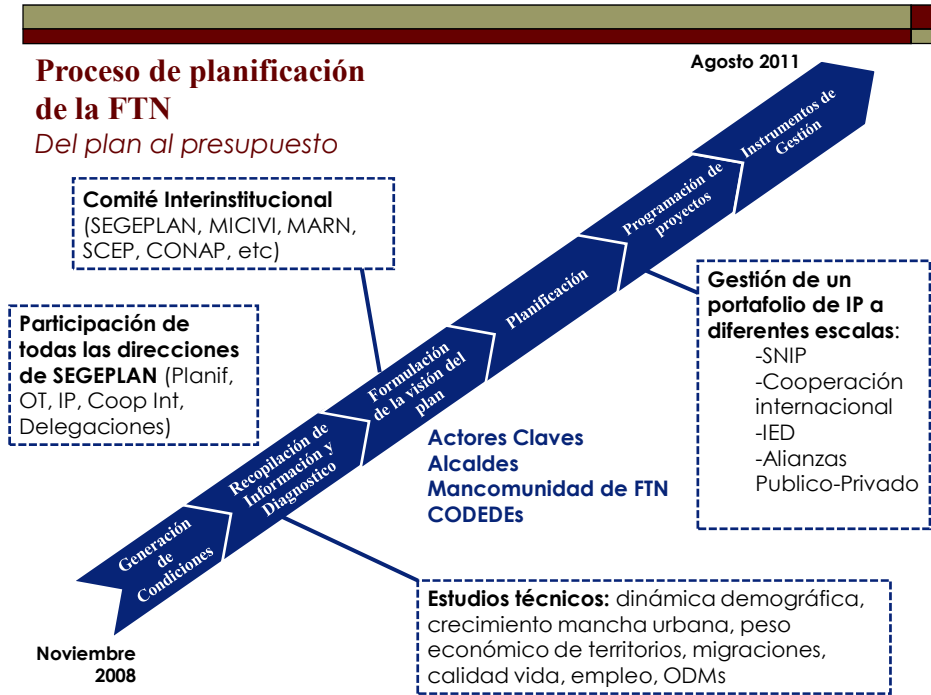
Proceso de planificación de la FTN
Del plan al presupuesto

Agosto 2011

Comité Interinstitucional (SEGEPLAN, MICIVI, MARN, SCEP, CONAP, etc)

Participación de todas las direcciones de SEGEPLAN (Planif, OT, IP, Coop Int, Delegaciones)

Generación de Condiciones

Recopilación de Información y Diagnostico

Formulación de la visión del plan

Planificación

Programación de proyectos

Instrumentos de Gestión

Gestión de un portafolio de IP a diferentes escalas:
-SNIP
-Cooperación internacional
-IED
-Alianzas Publico-Privado

Actores Claves
Alcaldes
Mancomunidad de FTN
CODEDEs

Estudios técnicos: dinámica demográfica, crecimiento mancha urbana, peso económico de territorios, migraciones, calidad vida, empleo, ODMs

Noviembre 2008